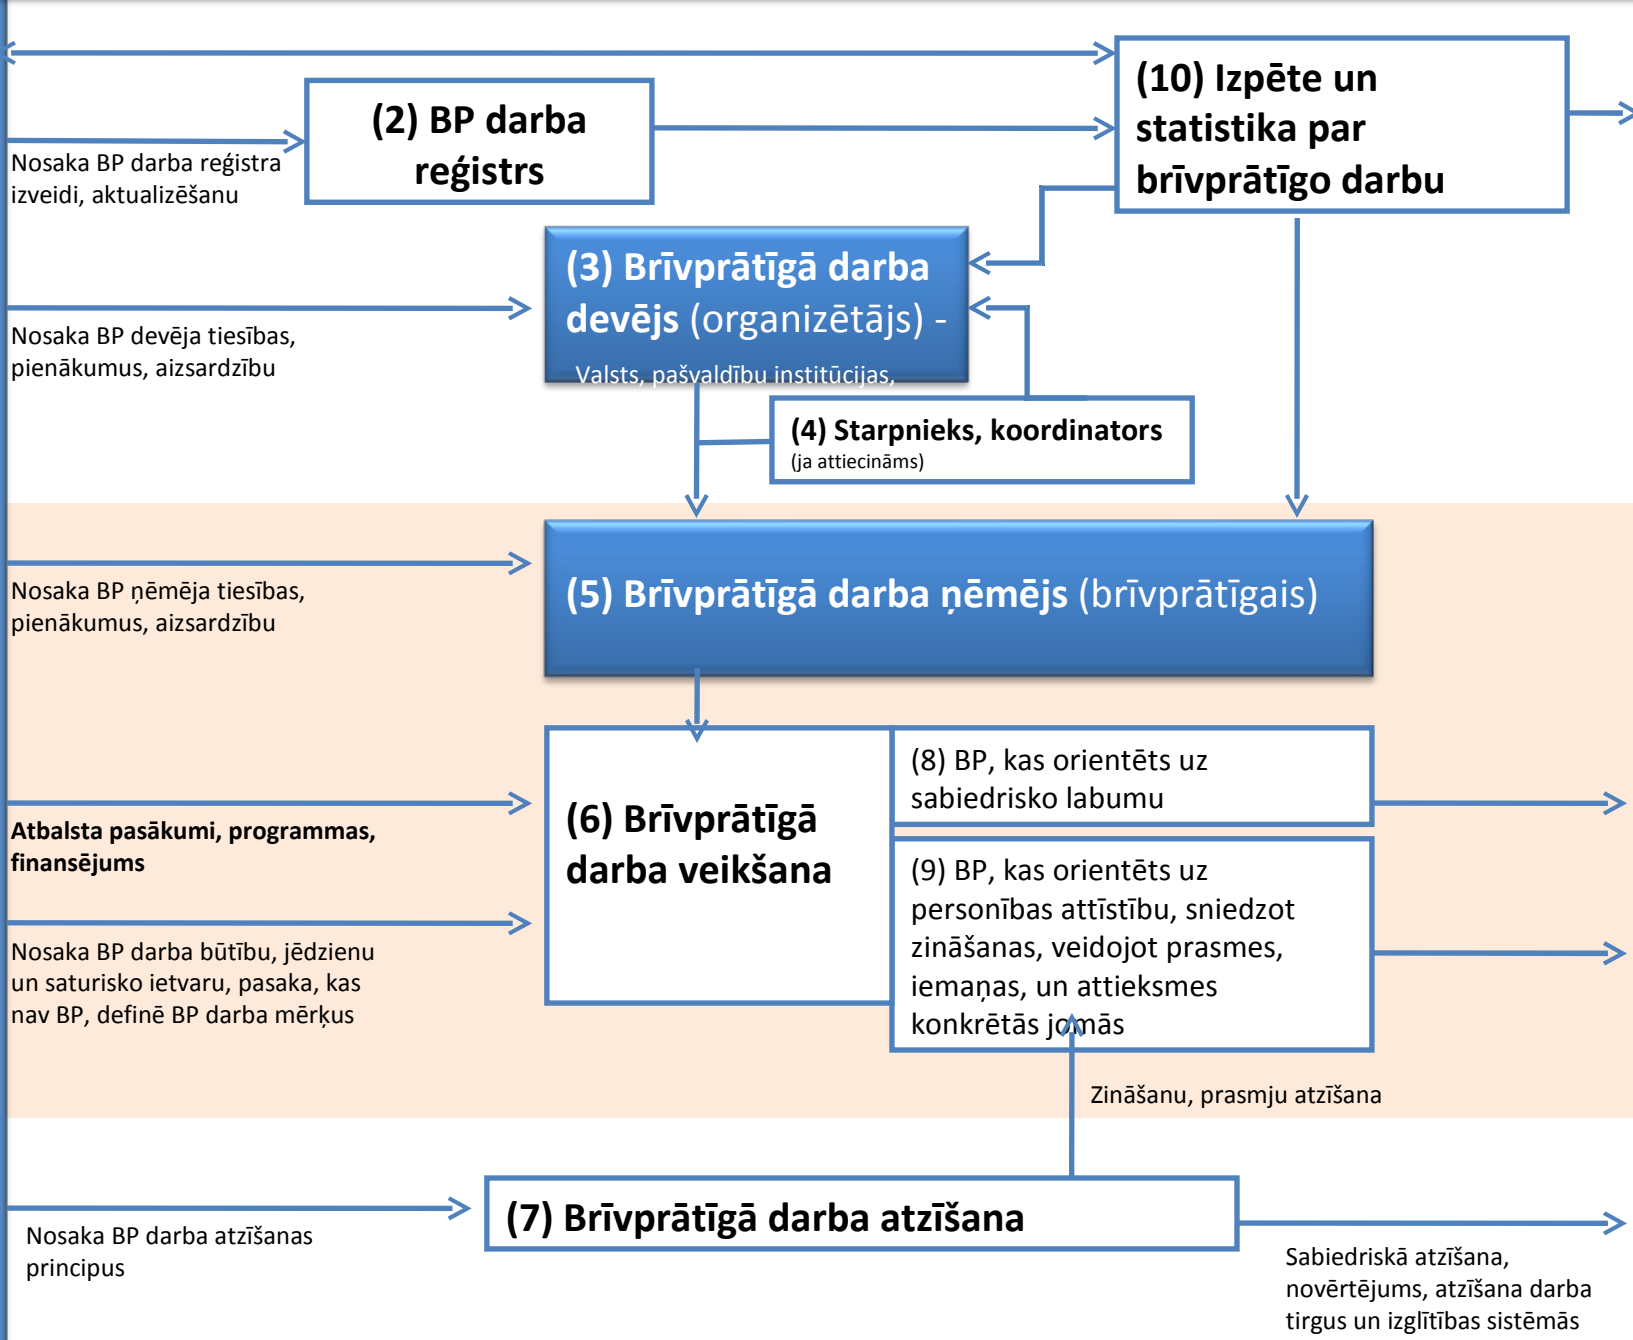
(2) BP darba reģistrs

(10) Izpēte un statistika par brīvprātīgo darbu

Nosaka BP darba reģistra izveidi, aktualizēšanu

(3) Brīvprātīgā darba devējs (organizētājs) -

Valsts, pašvaldību institūcijas,

Nosaka BP devēja tiesības, pienākumus, aizsardzību

(4) Starpnieks, koordinators
(ja attiecināms)

(5) Brīvprātīgā darba ņēmējs (brīvprātīgais)

Nosaka BP ņēmēja tiesības, pienākumus, aizsardzību

(6) Brīvprātīgā darba veikšana

(8) BP, kas orientēts uz sabiedrisko labumu

Atbalsta pasākumi, programmas, finansējums

(9) BP, kas orientēts uz personības attīstību, sniedzot zināšanas, veidojot prasmes, iemaņas, un attieksmes konkrētās jomās

Nosaka BP darba būtību, jēdzienu un saturisko ietvaru, pasaka, kas nav BP, definē BP darba mērķus

Zināšanu, prasmju atzīšana

(7) Brīvprātīgā darba atzīšana

Nosaka BP darba atzīšanas principus

Sabiedriskā atzīšana, novērtējums, atzīšana darba tirgus un izglītības sistēmās